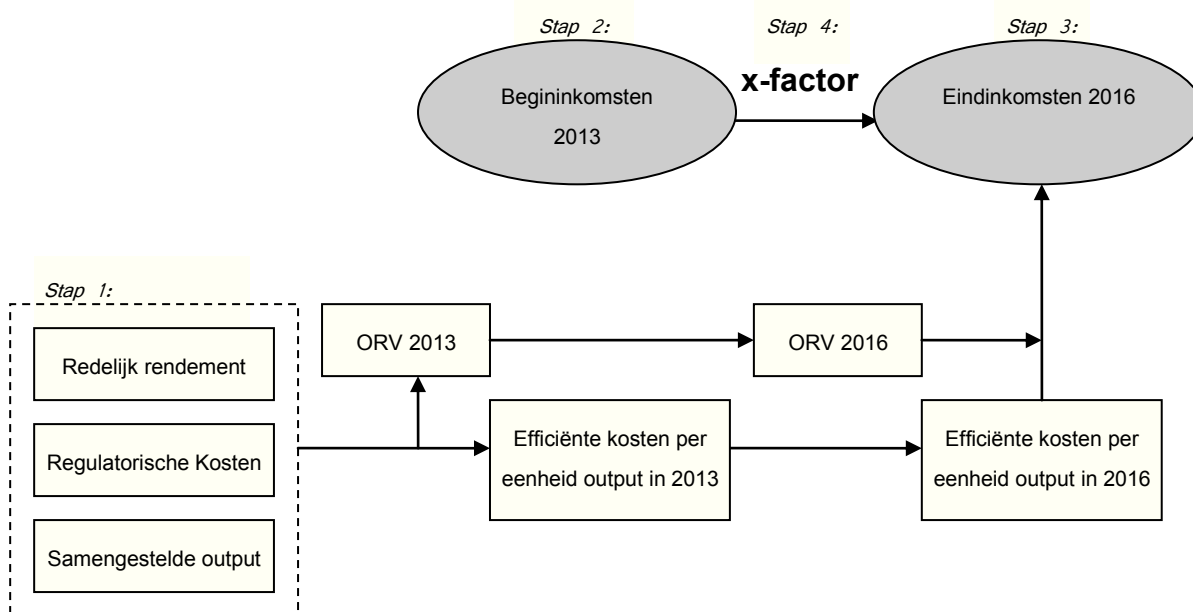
Stap 2:

Stap 4:

Stap 3:

Begininkomsten 2013

x-factor

Eindinkomsten 2016

Stap 1:

Redelijk rendement

Regulatorische Kosten

Samengestelde output

ORV 2013

ORV 2016

Efficiënte kosten per eenheid output in 2013

Efficiënte kosten per eenheid output in 2016